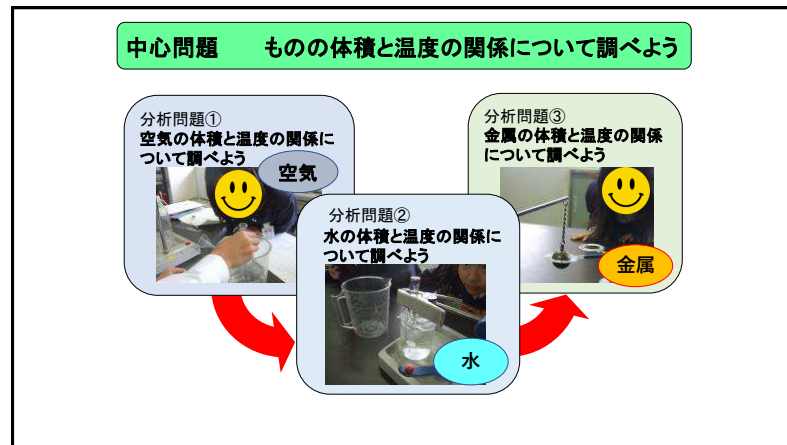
中心問題　ものの体積と温度の関係について調べよう

分析問題①
空気の体積と温度の関係について調べよう

空気

分析問題②
水の体積と温度の関係について調べよう

水

分析問題③
金属の体積と温度の関係について調べよう

金属